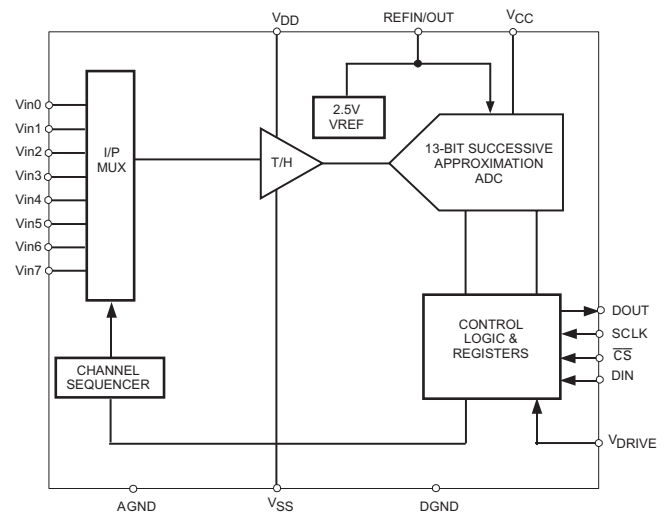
$V_{DD}$

REFIN/OUT

$V_{CC}$

Vin0
Vin1
Vin2
Vin3
Vin4
Vin5
Vin6
Vin7

I/P
MUX

2.5V
VREF

T/H

13-BIT SUCCESSIVE
APPROXIMATION
ADC

CONTROL
LOGIC &
REGISTERS

DOUT
SCLK
$\overline{CS}$
DIN

CHANNEL
SEQUENCER

$V_{DRIVE}$

AGND

$V_{SS}$

DGND